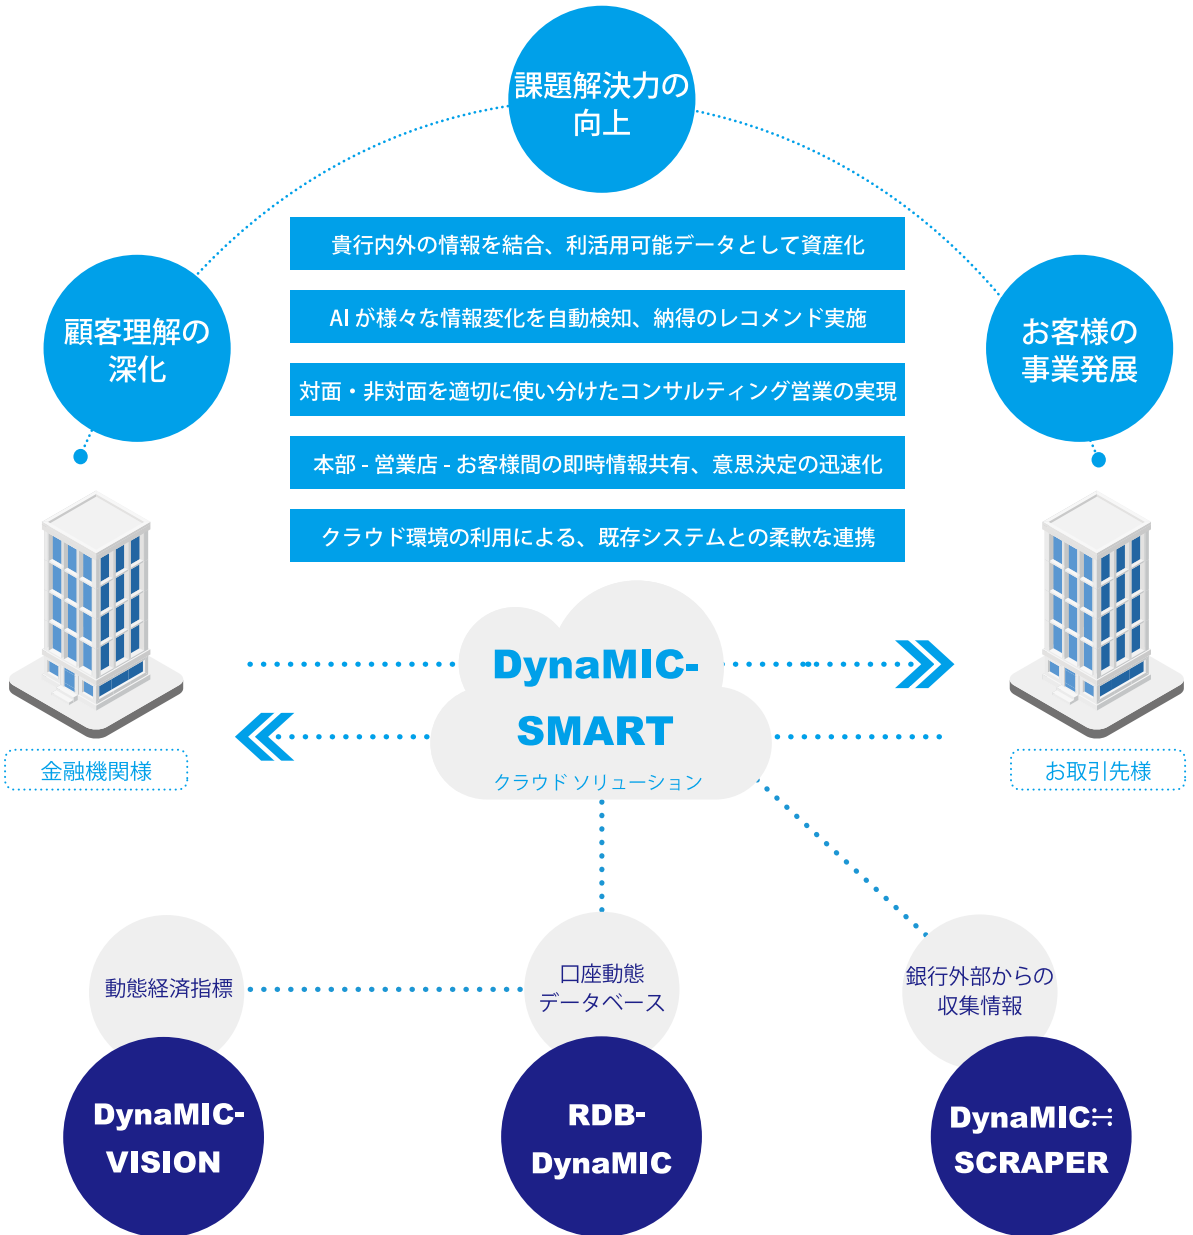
課題解決力の向上

顧客理解の深化

お客様の事業発展

貴行内外の情報を結合、利活用可能データとして資産化

AI が様々な情報変化を自動検知、納得のレコメンド実施

対面・非対面を適切に使い分けたコンサルティング営業の実現

本部 - 営業店 - お客様間の即時情報共有、意思決定の迅速化

クラウド環境の利用による、既存システムとの柔軟な連携

DynaMIC-SMART

クラウド ソリューション

金融機関様

お取引先様

動態経済指標

DynaMIC-VISION

口座動態データベース

RDB-DynaMIC

銀行外部からの収集情報

DynaMIC-SCRAPER